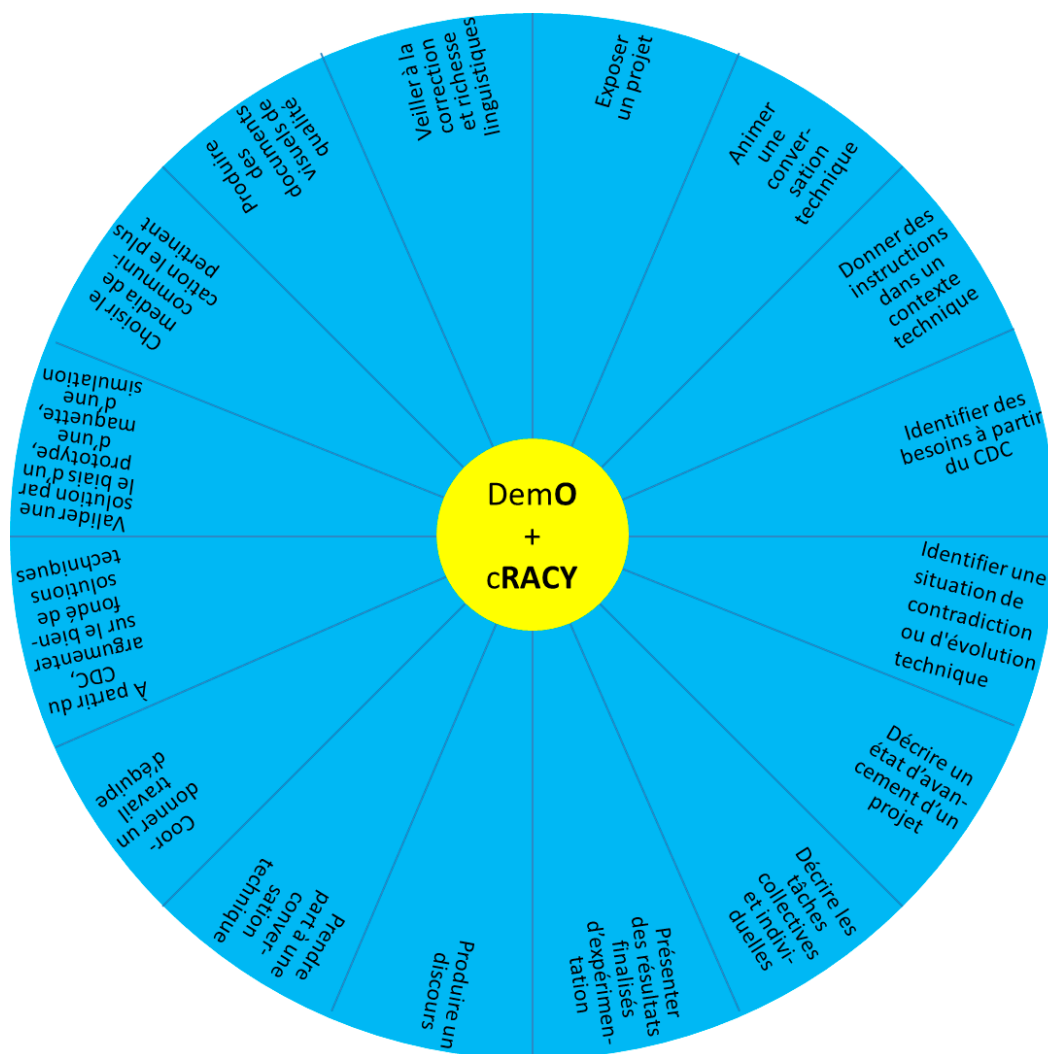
DemO
+
cRACY

Exposer un projet

Animer une conversation technique

Donner des instructions dans un contexte technique

Identifier des besoins à partir du CDC

Identifier une situation de contradiction ou d'évolution technique

Décrire un état d'avancement d'un projet

Décrire les tâches collectives et individuelles

Présenter des résultats finalisés d'expérimentation

Produire un discours

Prendre part à une conversation technique

Coordonner un travail d'équipe

À partir du CDC, argumenter sur le bien-fondé de solutions techniques

Valider une solution par le biais d'un prototype, d'une maquette, d'une simulation

Choisir le media de communication le plus pertinent

Produire des documents visuels de qualité

Veiller à la correction et richesse linguistiques